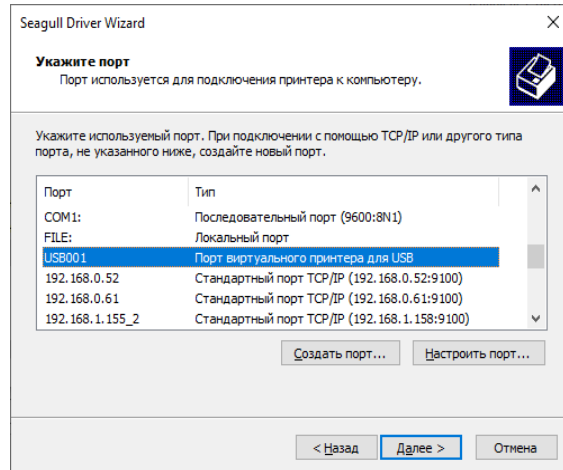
Seagull Driver Wizard

Укажите порт

Порт используется для подключения принтера к компьютеру.

Укажите используемый порт. При подключении с помощью TCP/IP или другого типа порта, не указанного ниже, создайте новый порт.

| Порт | Тип |
|---|---|
| COM1: | Последовательный порт (9600:8N1) |
| FILE: | Локальный порт |
| USB001 | Порт виртуального принтера для USB |
| 192.168.0.52 | Стандартный порт TCP/IP (192.168.0.52:9100) |
| 192.168.0.61 | Стандартный порт TCP/IP (192.168.0.61:9100) |
| 192.168.1.155_2 | Стандартный порт TCP/IP (192.168.1.158:9100) |

Создать порт...

Настроить порт...

< Назад

Далее >

Отмена